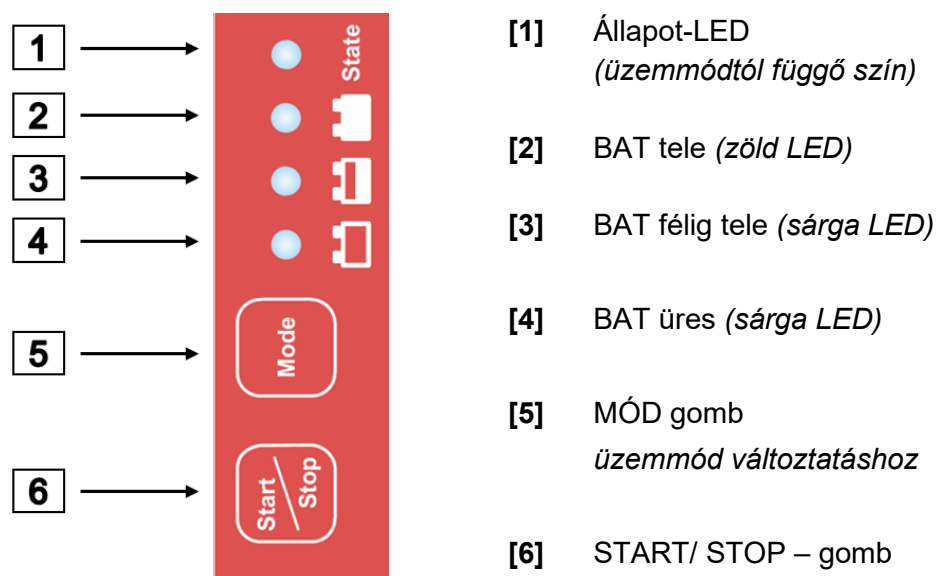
1
2
3
4
5
6

State

Mode

Start / Stop

**[1]** Állapot-LED *(üzemmódtól függő szín)*

**[2]** BAT tele *(zöld LED)*

**[3]** BAT félig tele *(sárga LED)*

**[4]** BAT üres *(sárga LED)*

**[5]** MÓD gomb *üzemmód változtatáshoz*

**[6]** START/ STOP – gomb